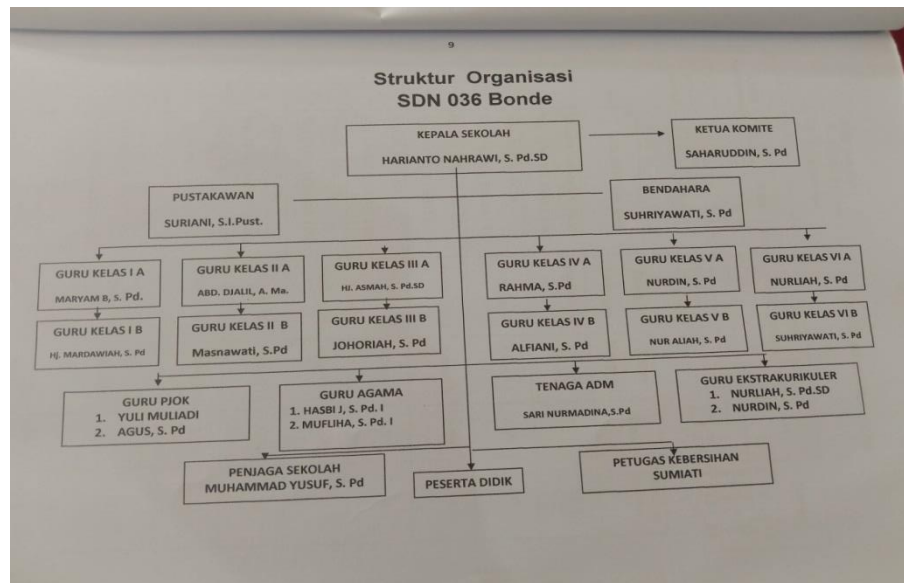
9

Struktur Organisasi
SDN 036 Bonde

KEPALA SEKOLAH
HARIANTO NAHRAWI, S. Pd.SD

KETUA KOMITE
SAHARUDDIN, S. Pd

PUSTAKAWAN
SURIANI, S.I.Pust.

BENDAHARA
SUHRIYAWATI, S. Pd

GURU KELAS I A
MARYAM B, S. Pd.

GURU KELAS II A
ABD. DJALIL, A. Ma.

GURU KELAS III A
HJ. ASMAH, S. Pd.SD

GURU KELAS IV A
RAHMA, S.Pd

GURU KELAS V A
NURDIN, S. Pd

GURU KELAS VI A
NURLIAH, S. Pd

GURU KELAS I B
HJ. MARDAWIAH, S. Pd

GURU KELAS II B
Masnawati, S.Pd

GURU KELAS III B
JOHORIAH, S. Pd

GURU KELAS IV B
ALFIANI, S. Pd

GURU KELAS V B
NUR ALIAH, S. Pd

GURU KELAS VI B
SUHRIYAWATI, S. Pd

GURU PJOK
1. YULI MULIADI
2. AGUS, S. Pd

GURU AGAMA
1. HASBI J, S. Pd. I
2. MUFLIHA, S. Pd. I

TENAGA ADM
SARI NURMADINA,S.Pd

GURU EKSTRAKURIKULER
1. NURLIAH, S. Pd.SD
2. NURDIN, S. Pd

PENJAGA SEKOLAH
MUHAMMAD YUSUF, S. Pd

PESERTA DIDIK

PETUGAS KEBERSIHAN
SUMIATI